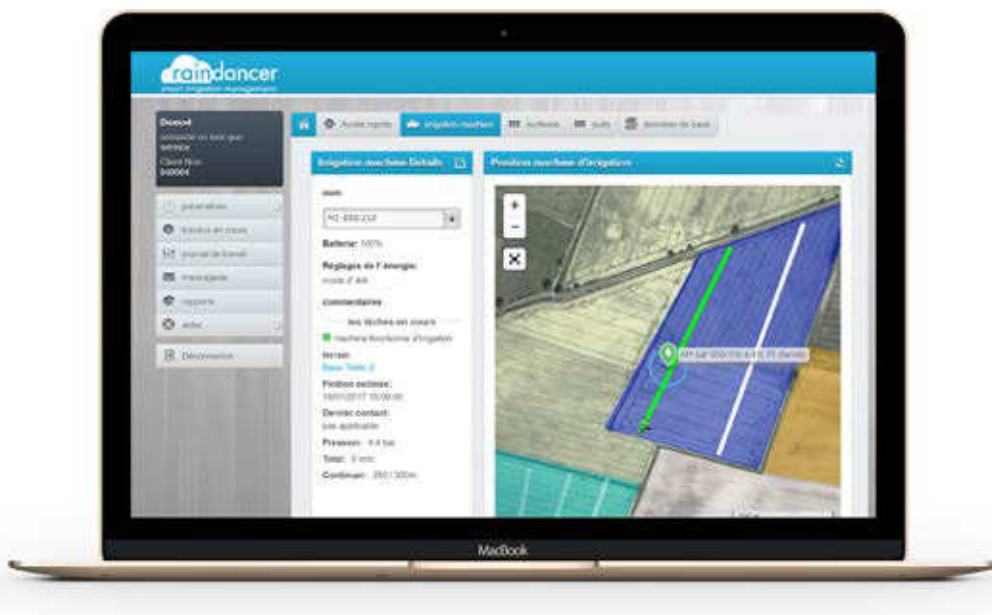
raindancer
smart irrigation management

Doncet
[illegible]
Client Nos
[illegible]

généralités
tâches en cours
journal de travail
messagerie
rapports
aide
Déconnexion

Accès rapide | irrigation machine | surfaces | outils | données de base

Irrigation machine Détails

nom
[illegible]
Batterie: 100%
Réglages de l'énergie:
mode d'été
commentaires
les tâches en cours
machine fonctionne d'irrigation
terrain
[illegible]
Position estimée:
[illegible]
Dernier contact:
pas applicable
Pression: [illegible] bar
Total: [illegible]
Continuer: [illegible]

Position machine d'irrigation

+
−
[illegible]

MacBook